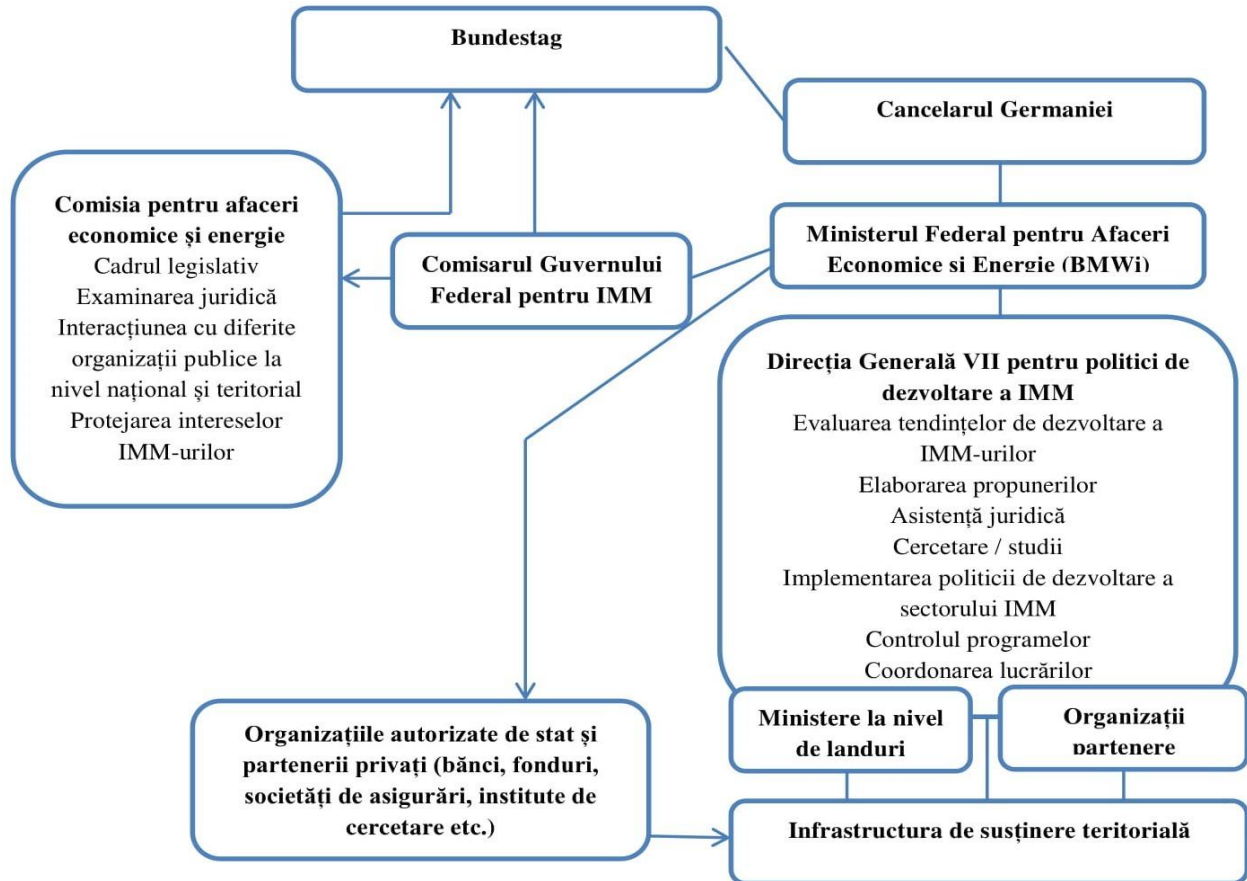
Bundestag

Cancelarul Germaniei

Comisia pentru afaceri economice și energie
Cadrul legislativ
Examinarea juridică
Interacțiunea cu diferite organizații publice la nivel național și teritorial
Protejarea intereselor IMM-urilor

Comisarul Guvernului Federal pentru IMM

Ministerul Federal pentru Afaceri Economice si Energie (BMWi)

Direcția Generală VII pentru politici de dezvoltare a IMM
Evaluarea tendințelor de dezvoltare a IMM-urilor
Elaborarea propunerilor
Asistență juridică
Cercetare / studii
Implementarea politicii de dezvoltare a sectorului IMM
Controlul programelor
Coordonarea lucrărilor

Ministere la nivel de landuri

Organizații partenere

Organizațiile autorizate de stat și partenerii privați (bănci, fonduri, societăți de asigurări, institute de cercetare etc.)

Infrastructura de susținere teritorială